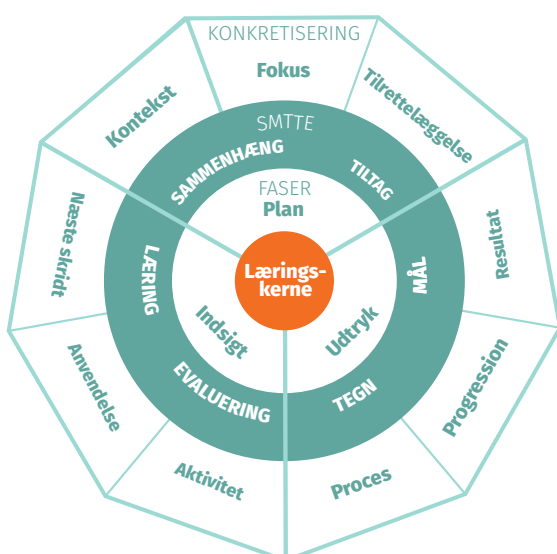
KONKRETISERING
Fokus
Tilrettelæggelse
Resultat
Progression
Proces
Aktivitet
Anvendelse
Næste skridt
Kontekst

SMTTE
SAMMENHÆNG
TILTAG
MÅL
TEGN
EVALUERING
LÆRING

FASER
Plan
Udtryk
Indsigt

Lærings-kerne